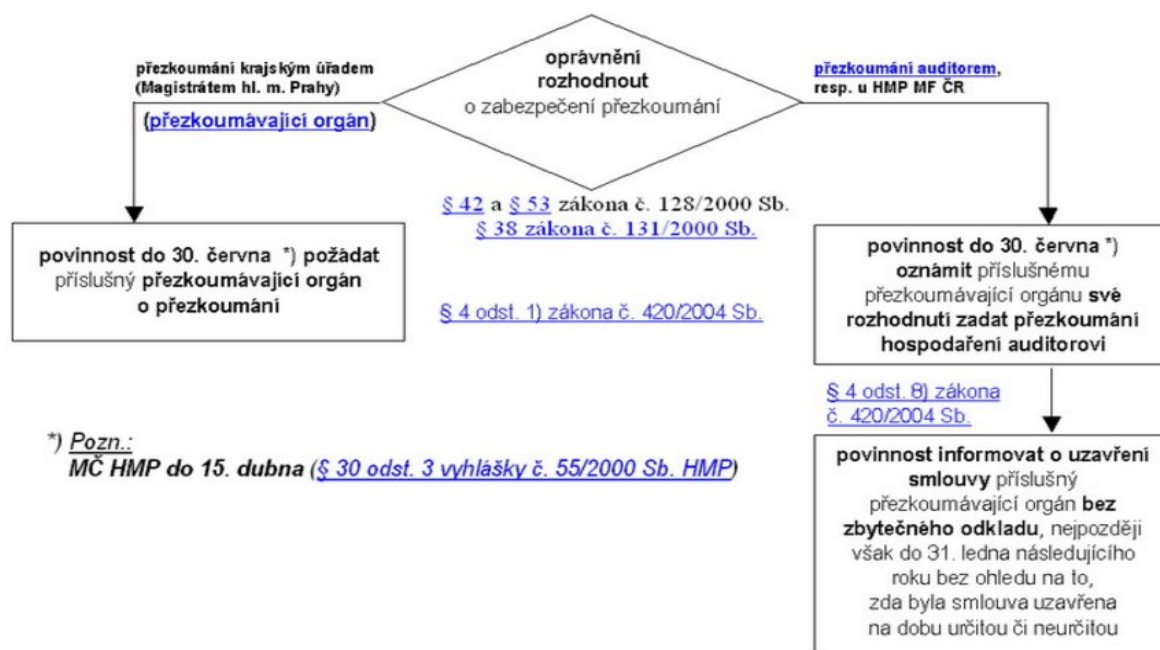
oprávnění rozhodnout o zabezpečení přezkoumání

přezkoumání krajským úřadem (Magistrátem hl. m. Prahy)

(přezkoumávající orgán)

přezkoumání auditorem, resp. u HMP MF ČR

§ 42 a § 53 zákona č. 128/2000 Sb.
§ 38 zákona č. 131/2000 Sb.

povinnost do 30. června *) požádat příslušný přezkoumávající orgán o přezkoumání

§ 4 odst. 1) zákona č. 420/2004 Sb.

povinnost do 30. června *) oznámit příslušnému přezkoumávající orgánu své rozhodnutí zadat přezkoumání hospodaření auditorovi

§ 4 odst. 8) zákona č. 420/2004 Sb.

*) Pozn.:
MČ HMP do 15. dubna (§ 30 odst. 3 vyhlášky č. 55/2000 Sb. HMP)

povinnost informovat o uzavření smlouvy příslušný přezkoumávající orgán bez zbytečného odkladu, nejpozději však do 31. ledna následujícího roku bez ohledu na to, zda byla smlouva uzavřena na dobu určitou či neurčitou